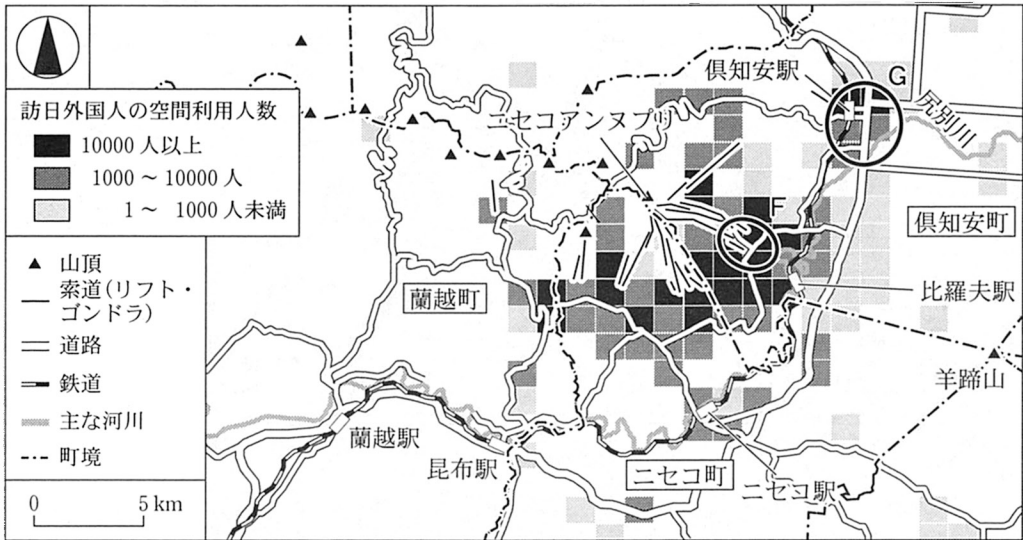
訪日外国人の空間利用人数
10000 人以上
1000 ～ 10000 人
1 ～ 1000 人未満

山頂
索道(リフト・ゴンドラ)
道路
鉄道
主な河川
町境

0 5 km

倶知安駅
G
尻別川
ニセコアンヌプリ
F
倶知安町
蘭越町
比羅夫駅
羊蹄山
蘭越駅
昆布駅
ニセコ町
ニセコ駅